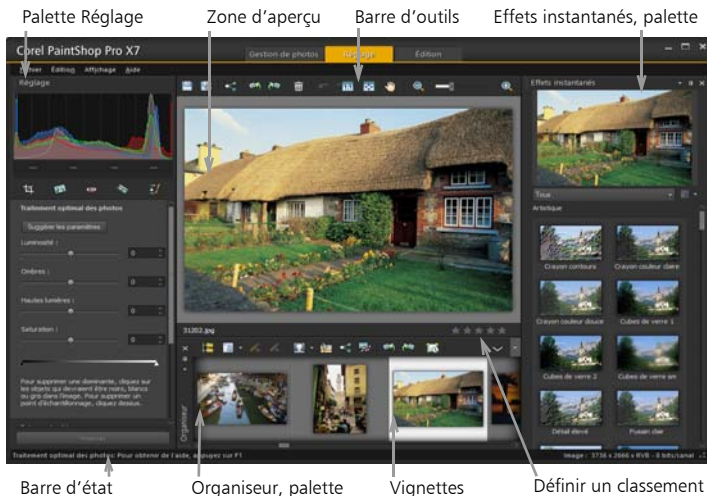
Palette Réglage
Zone d'aperçu
Barre d'outils
Effets instantanés, palette

Corel PaintShop Pro X7
Gestion de photos
Réglage
Édition

Fichier Édition Affichage Aide

Réglage

Traitement optimal des photos
Suggérer les paramètres
Luminosité :
Ombres :
Hautes lumières :
Saturation :

Pour supprimer une dominante, cliquez sur les objets qui devraient être noirs, blancs ou gris dans l'image. Pour supprimer un point d'échantillonnage, cliquez dessus.

31202.jpg

Organiseur

Effets instantanés
Tous
Artistique
Crayon contours
Crayon couleur claire
Crayon couleur douce
Cubes de verre 1
Cubes de verre 2
Cubes de verre arr
Détail élevé
Fusain clair

Traitement optimal des photos: Pour obtenir de l'aide, appuyez sur F1
Image : 3736 x 2666 x RVB - 8 bits/canal

Barre d'état
Organiseur, palette
Vignettes
Définir un classement